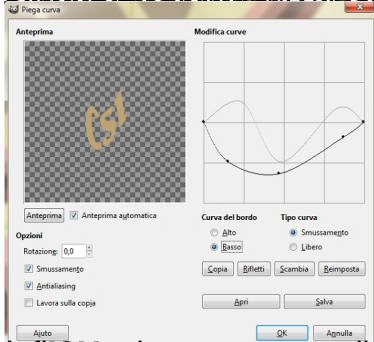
Piega curva

Anteprima

Modifica curve

Anteprima
Anteprima automatica

Opzioni

Rotazione: 0,0

Smussamento

Antialiasing

Lavora sulla copia

Curva del bordo
Alto
Basso

Tipo curva
Smussamento
Libero

Copia
Rifletti
Scambia
Reimposta

Apri
Salva

Aiuto

OK
Annulla